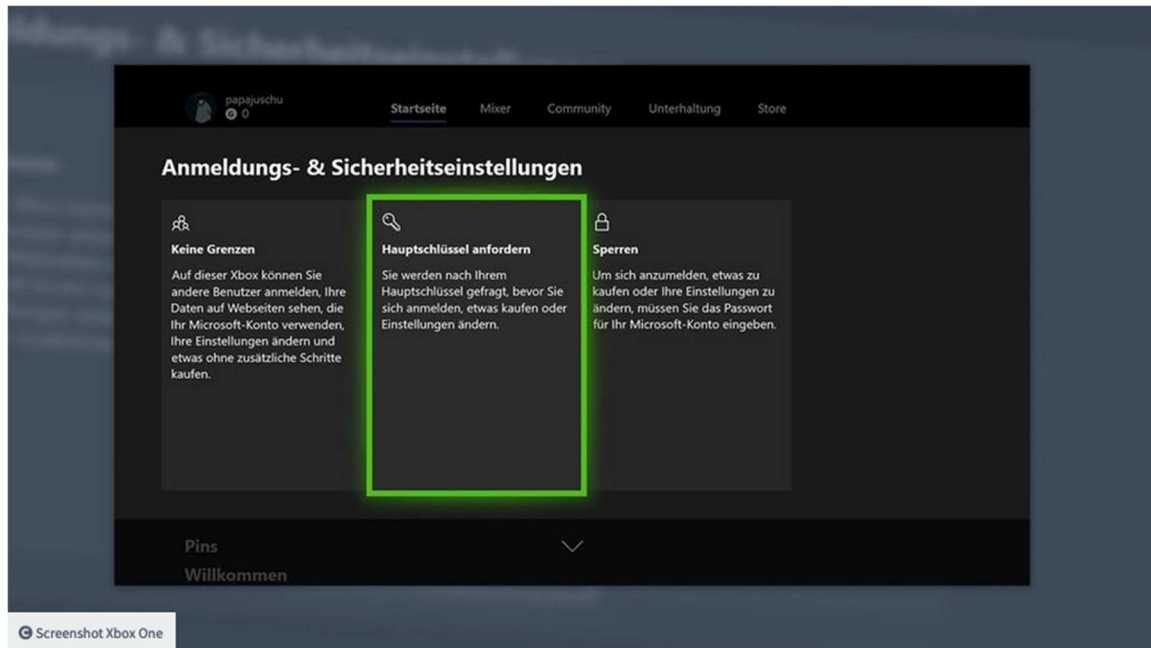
papajuschu
0

Startseite Mixer Community Unterhaltung Store

Anmeldungs- & Sicherheitseinstellungen

Keine Grenzen

Auf dieser Xbox können Sie andere Benutzer anmelden, Ihre Daten auf Webseiten sehen, die Ihr Microsoft-Konto verwenden, Ihre Einstellungen ändern und etwas ohne zusätzliche Schritte kaufen.

Hauptschlüssel anfordern

Sie werden nach Ihrem Hauptschlüssel gefragt, bevor Sie sich anmelden, etwas kaufen oder Einstellungen ändern.

Sperren

Um sich anzumelden, etwas zu kaufen oder Ihre Einstellungen zu ändern, müssen Sie das Passwort für Ihr Microsoft-Konto eingeben.

Pins
Willkommen

© Screenshot Xbox One